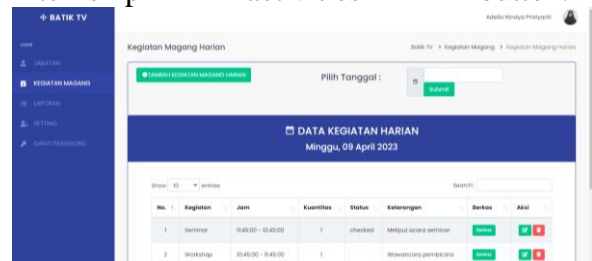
✦ BATIK TV

USER
JABATAN
KEGIATAN MAGANG
LAPORAN
SETTING
GANTI PASSWORD

Adella Nindya Pristyanti

Kegiatan Magang Harian

Batik TV > Kegiatan Magang > Kegiatan Magang Harian

TAMBAH KEGIATAN MAGANG HARIAN

Pilih Tanggal :

Submit

DATA KEGIATAN HARIAN
Minggu, 09 April 2023

Show 10 entries

Search:

| No. | Kegiatan | Jam | Kuantitas | Status | Keterangan | Berkas | Aksi |
|---|---|---|---|---|---|---|---|
| 1 | Seminar | 10:45:00 - 13:45:00 | 1 | checked | Meliput acara seminar | Berkas | |
| 2 | Workshop | 10:45:00 - 11:45:00 | 1 | | Wawancara pembicara | Berkas | |